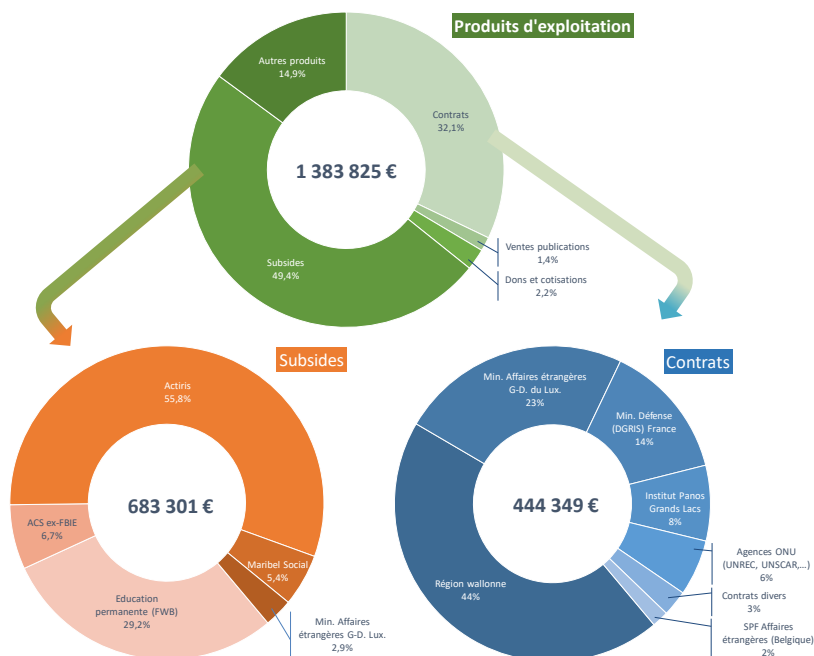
Produits d'exploitation

Autres produits
14,9%

Contrats
32,1%

1 383 825 €

Subsides
49,4%

Ventes publications
1,4%

Dons et cotisations
2,2%

Subsides

Actiris
55,8%

ACS ex-FBIE
6,7%

683 301 €

Maribel Social
5,4%

Education permanente (FWB)
29,2%

Min. Affaires étrangères G-D. Lux.
2,9%

Contrats

Min. Affaires étrangères G-D. du Lux.
23%

Min. Défense (DGRIS) France
14%

Institut Panos Grands Lacs
8%

444 349 €

Agences ONU (UNREC, UNSCAR,...)
6%

Contrats divers
3%

Région wallonne
44%

SPF Affaires étrangères (Belgique)
2%